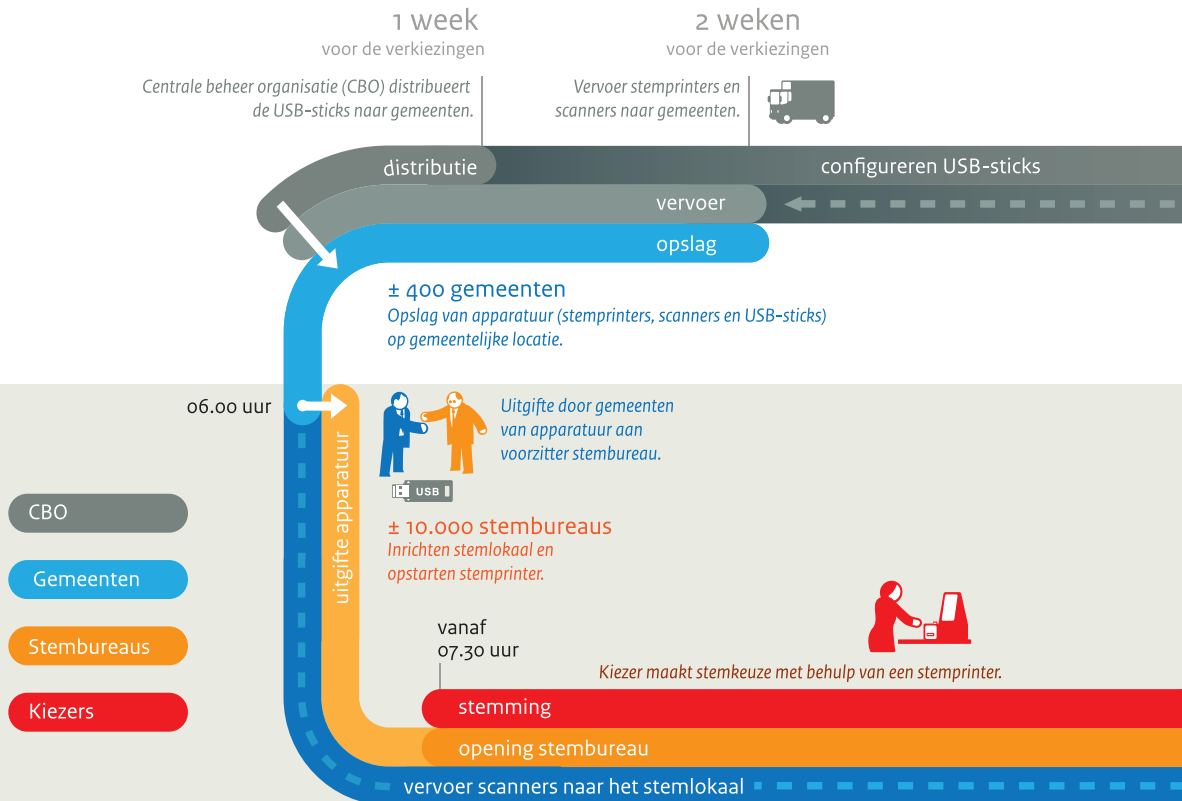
1 week
voor de verkiezingen

2 weken
voor de verkiezingen

Centrale beheer organisatie (CBO) distribueert de USB-sticks naar gemeenten.

Vervoer stemprinters en scanners naar gemeenten.

distributie

configureren USB-sticks

vervoer

opslag

± 400 gemeenten
Opslag van apparatuur (stemprinters, scanners en USB-sticks) op gemeentelijke locatie.

06.00 uur

Uitgifte door gemeenten van apparatuur aan voorzitter stembureau.

USB

uitgifte apparatuur

± 10.000 stembureaus
Inrichten stemlokaal en opstarten stemprinter.

CBO

Gemeenten

Stembureaus

Kiezers

vanaf
07.30 uur

Kiezer maakt stemkeuze met behulp van een stemprinter.

stemming

opening stembureau

vervoer scanners naar het stemlokaal